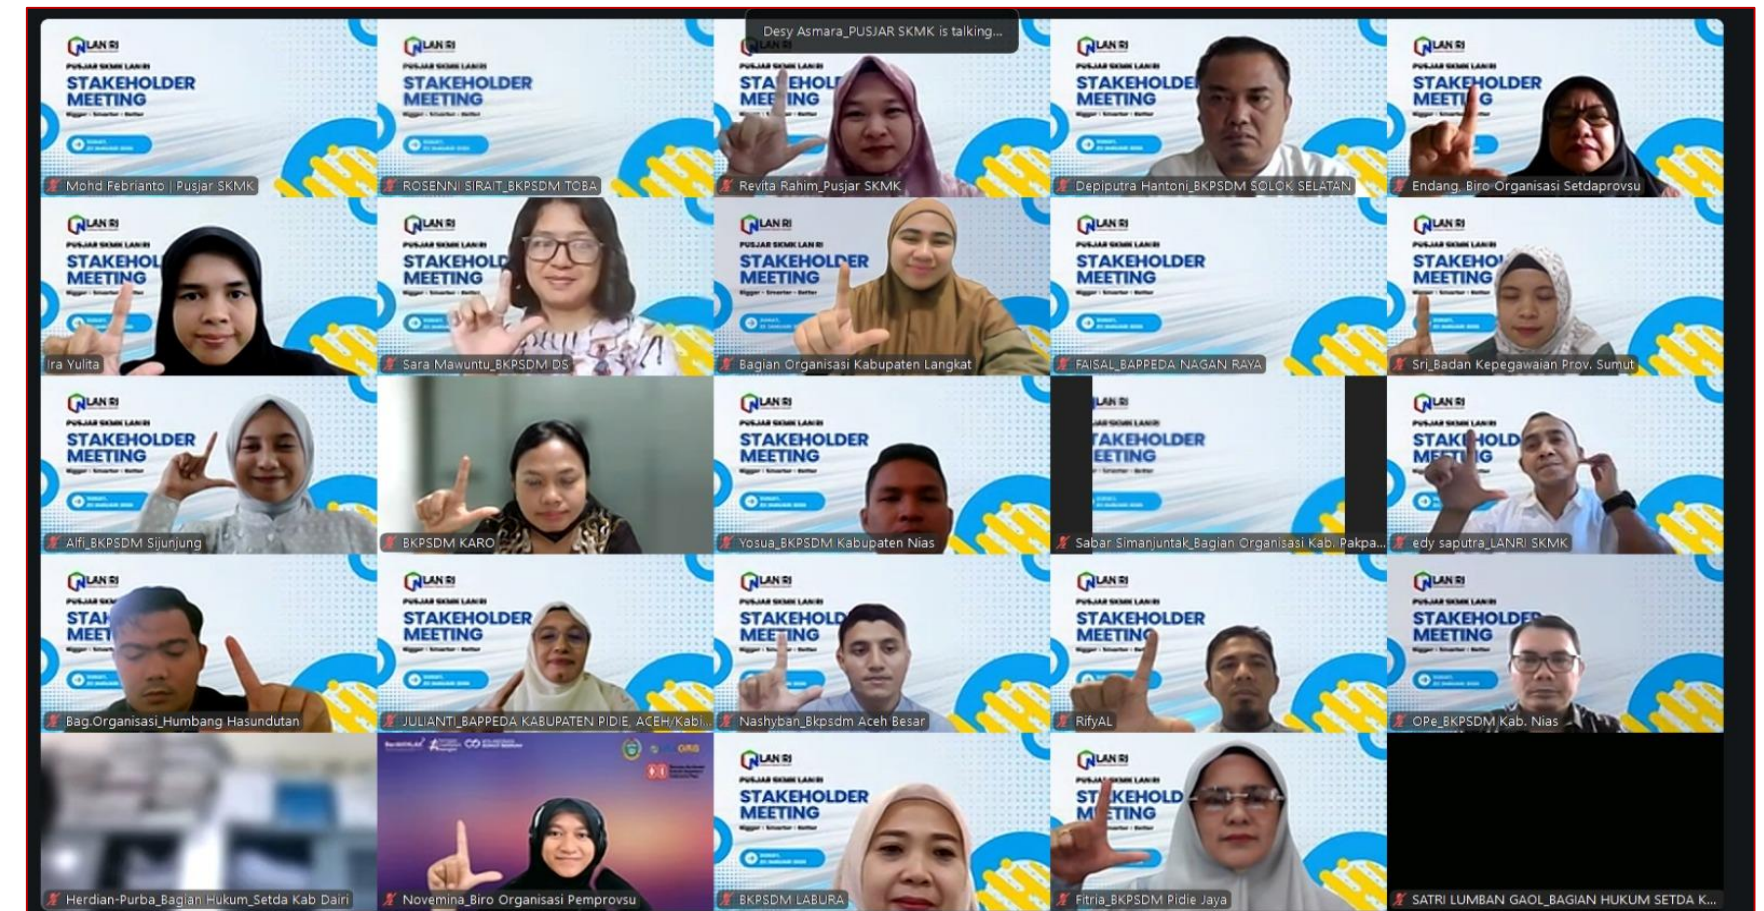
Desy Asmara_PUSJAR SKMK is talking...

LAN RI
PUSJAR SKMK LAN RI
STAKEHOLDER MEETING
Mohd Febrianto | Pusjar SKMK

LAN RI
PUSJAR SKMK LAN RI
STAKEHOLDER MEETING
ROSENNI SIRAIT_BKPSDM TOBA

Revita Rahim_Pusjar SKMK

Depiputra Hantoni_BKPSDM SOLOK SELATAN

Endang. Biro Organisasi Setdaprovsu

Ira Yulita

Sara Mawuntu_BKPSDM DS

Bagian Organisasi Kabupaten Langkat

FAISAL_BAPPEDA NAGAN RAYA

Sri_Badan Kepegawaian Prov. Sumut

Alfi_BKPSDM Sijunjung

BKPSDM KARO

Yosua_BKPSDM Kabupaten Nias

Sabar Simanjuntak_Bagian Organisasi Kab. Pakpa...

edy saputra_LANRI SKMK

Bag.Organisasi_Humbang Hasundutan

JULIANTI_BAPPEDA KABUPATEN PIDIE, ACEH/Kabi...

Nashyban_Bkpsdm Aceh Besar

RifyAL

OPe_BKPSDM Kab. Nias

Herdian-Purba_Bagian Hukum_Setda Kab Dairi

Novemina_Biro Organisasi Pemprovsu

BKPSDM LABURA

Fitria_BKPSDM Pidie Jaya

SATRI LUMBAN GAOL_BAGIAN HUKUM SETDA K...